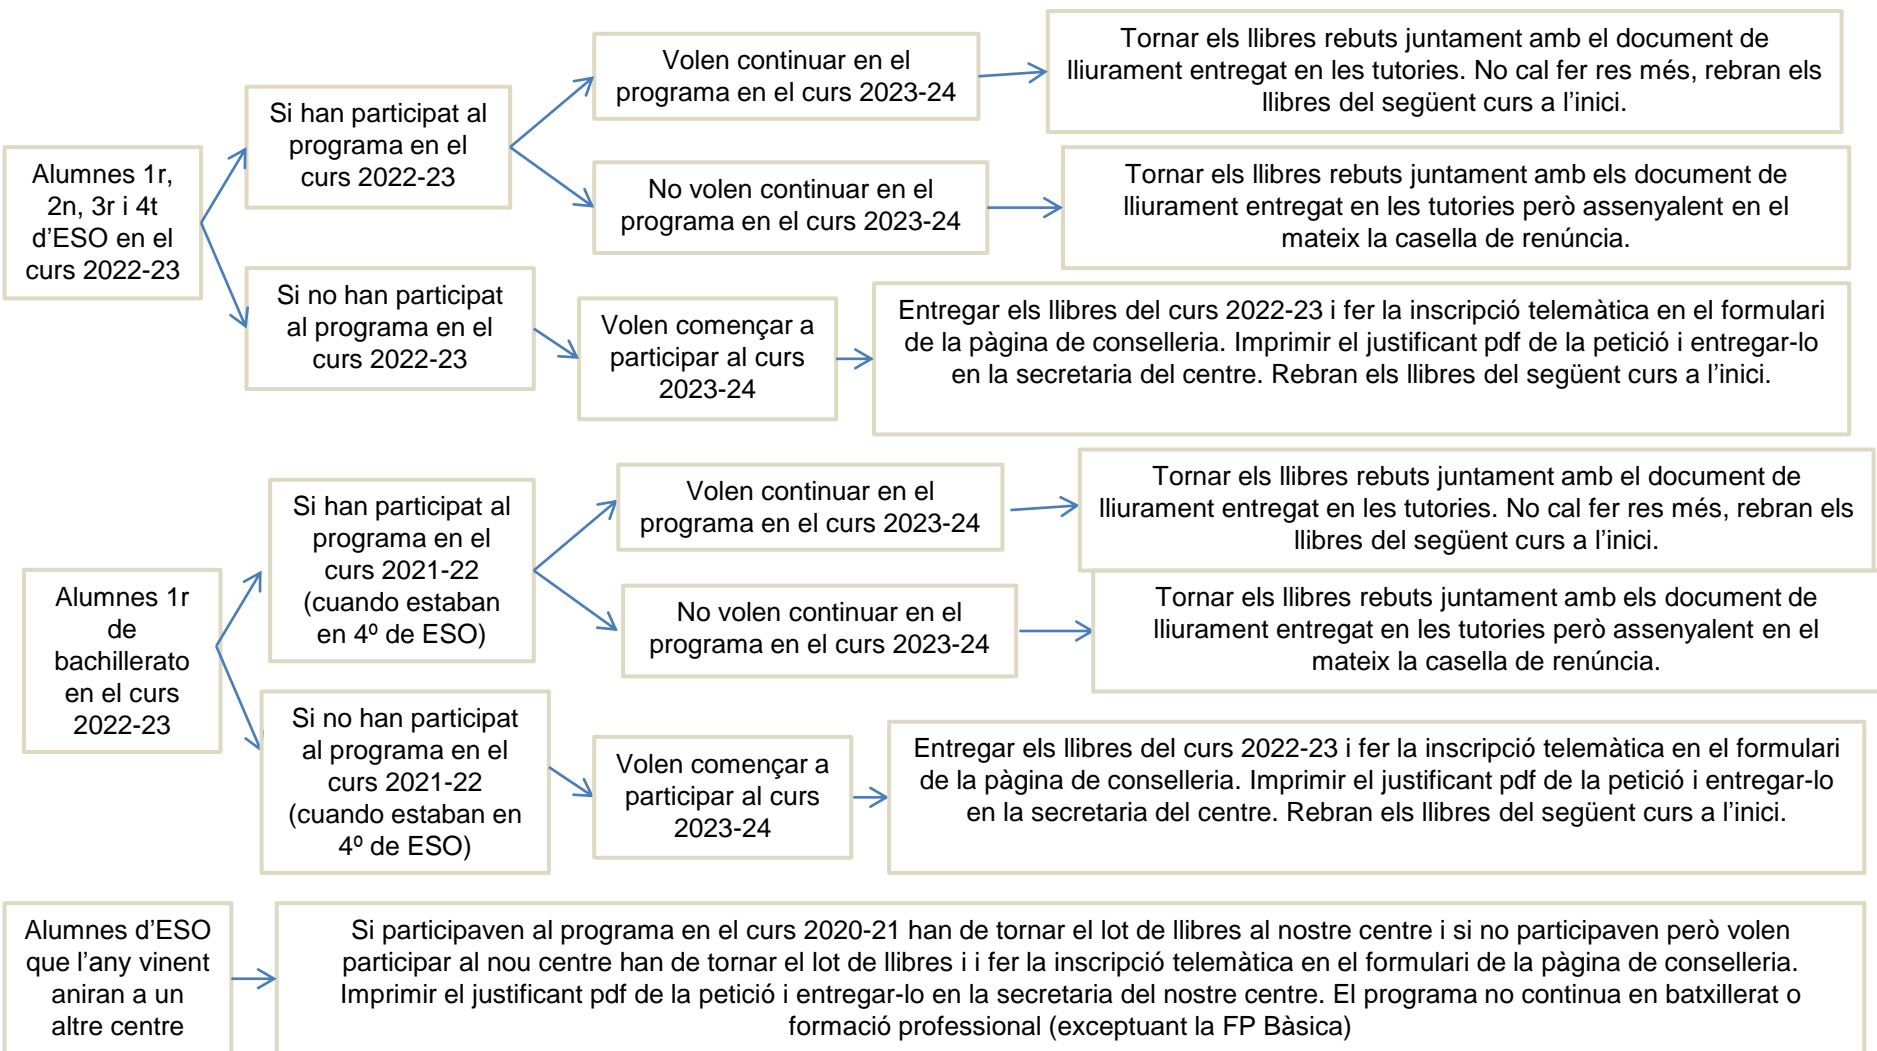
Alumnes 1r, 2n, 3r i 4t d'ESO en el curs 2022-23

Si han participat al programa en el curs 2022-23

Volen continuar en el programa en el curs 2023-24

Tornar els llibres rebuts juntament amb el document de lliurament entregat en les tutories. No cal fer res més, rebran els llibres del següent curs a l'inici.

No volen continuar en el programa en el curs 2023-24

Tornar els llibres rebuts juntament amb els document de lliurament entregat en les tutories però assenyalent en el mateix la casella de renúncia.

Si no han participat al programa en el curs 2022-23

Volen començar a participar al curs 2023-24

Entregar els llibres del curs 2022-23 i fer la inscripció telemàtica en el formulari de la pàgina de conselleria. Imprimir el justificant pdf de la petició i entregar-lo en la secretaria del centre. Rebran els llibres del següent curs a l'inici.

Alumnes 1r de bachillerato en el curs 2022-23

Si han participat al programa en el curs 2021-22 (cuando estaban en 4º de ESO)

Volen continuar en el programa en el curs 2023-24

Tornar els llibres rebuts juntament amb el document de lliurament entregat en les tutories. No cal fer res més, rebran els llibres del següent curs a l'inici.

No volen continuar en el programa en el curs 2023-24

Tornar els llibres rebuts juntament amb els document de lliurament entregat en les tutories però assenyalent en el mateix la casella de renúncia.

Si no han participat al programa en el curs 2021-22 (cuando estaban en 4º de ESO)

Volen començar a participar al curs 2023-24

Entregar els llibres del curs 2022-23 i fer la inscripció telemàtica en el formulari de la pàgina de conselleria. Imprimir el justificant pdf de la petició i entregar-lo en la secretaria del centre. Rebran els llibres del següent curs a l'inici.

Alumnes d'ESO que l'any vinent aniran a un altre centre

Si participaven al programa en el curs 2020-21 han de tornar el lot de llibres al nostre centre i si no participaven però volen participar al nou centre han de tornar el lot de llibres i i fer la inscripció telemàtica en el formulari de la pàgina de conselleria. Imprimir el justificant pdf de la petició i entregar-lo en la secretaria del nostre centre. El programa no continua en batxillerat o formació professional (exceptuant la FP Bàsica)